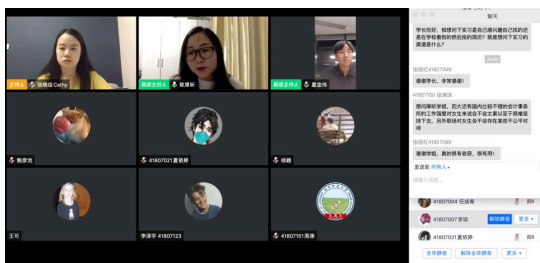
主持人 张晓佳 Cathy

联席主持人 徐厚昕

联席主持人 夏益伟

鲍康怡

41807021夏依婷

徐颖

王可

李泽宇 41807123

41807151周濠

聊天

学长你好，我想问下实习是自己通兴趣自己找的还是在学校看到然后投的简历？就是想问下实习的渠道是什么？

张同 41807094

谢谢学长，非常感谢！

41807100 张琳琳

想问蒋学姐，四大还有国内比较不错的会计事务所的工作强度对女生来说会不会太累以至于很难坚持下去，另外很想对女生来说会不会存在就业不公平对待

张同 41807089

谢谢学姐，真的很有收获，很有用！

发送至 所有人

41807004 任成甫

41807007 李瑶

解除静音 更多

41807021 夏依婷

全体静音 解除全体静音 更多